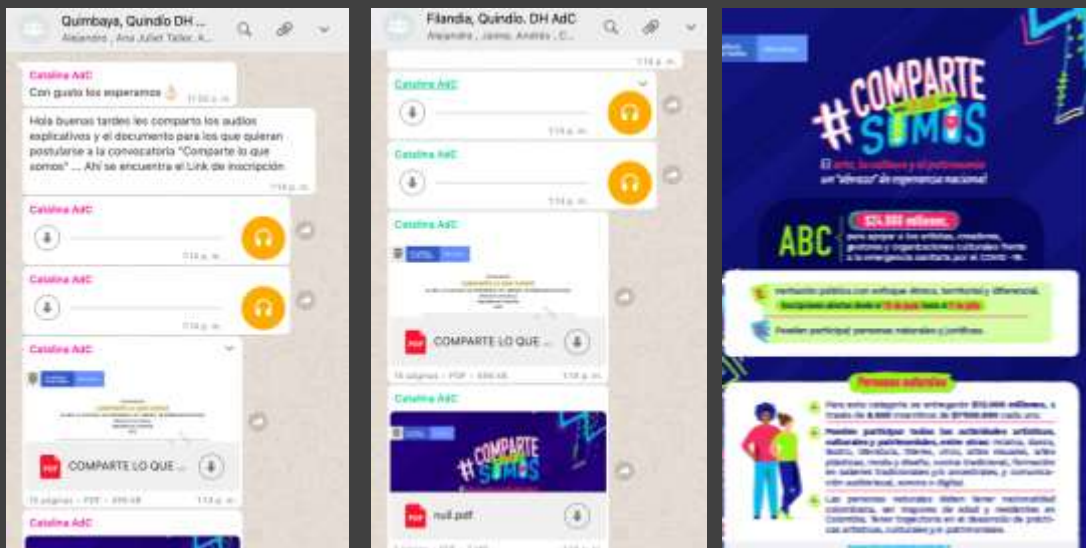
Quimbaya, Quindío DH ...
Alejandro , Ana Juliet Taller, A...

Catalina AdC
Con gusto los esperamos
11:30 p. m.

Hola buenas tardes les comparto los audios explicativos y el documento para los que quieran postularse a la convocatoria "Comparte lo que somos" ... Ahí se encuentra el Link de inscripción
1:14 p. m.

Catalina AdC
1:14 p. m.

Catalina AdC
1:14 p. m.

Catalina AdC
COMPARTE LO QUE ...
15 páginas • PDF • 899 kB 1:14 p. m.

Catalina AdC

Filandia, Quindío. DH AdC
Alejandra , Jaime, Andrés , C...

1:14 p. m.

Catalina AdC
1:14 p. m.

Catalina AdC
1:14 p. m.

Catalina AdC
COMPARTE LO QUE ...
15 páginas • PDF • 899 kB 1:14 p. m.

Catalina AdC
#COMPARTE SOMOS
null.pdf

#COMPARTE SOMOS
El arte, la cultura y el patrimonio un "abrazo" de esperanza nacional

ABC
$24.000 millones
para apoyar a los artistas, creadores, gestores y organizaciones culturales frente a la emergencia sanitaria por el COVID - 19.

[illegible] pública con enfoque étnico, territorial y diferencial.
Inscripciones abiertas desde el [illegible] hasta el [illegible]

Pueden participar personas naturales y jurídicas.

Personas naturales

Para esta categoría se entregarán $12.000 millones, a través de 8.000 incentivos de $1'500.000 cada uno.

Pueden participar todas las actividades artísticas, culturales y patrimoniales, entre otras: música, danza, teatro, literatura, títeres, circo, artes visuales, artes plásticas, moda y diseño, cocina tradicional, formación en saberes tradicionales y/o ancestrales, y comunicación audiovisual, sonora o digital.

Las personas naturales deben tener nacionalidad colombiana, ser mayores de edad y residentes en Colombia. Tener trayectoria en el desarrollo de prácticas artísticas, culturales y/o patrimoniales.